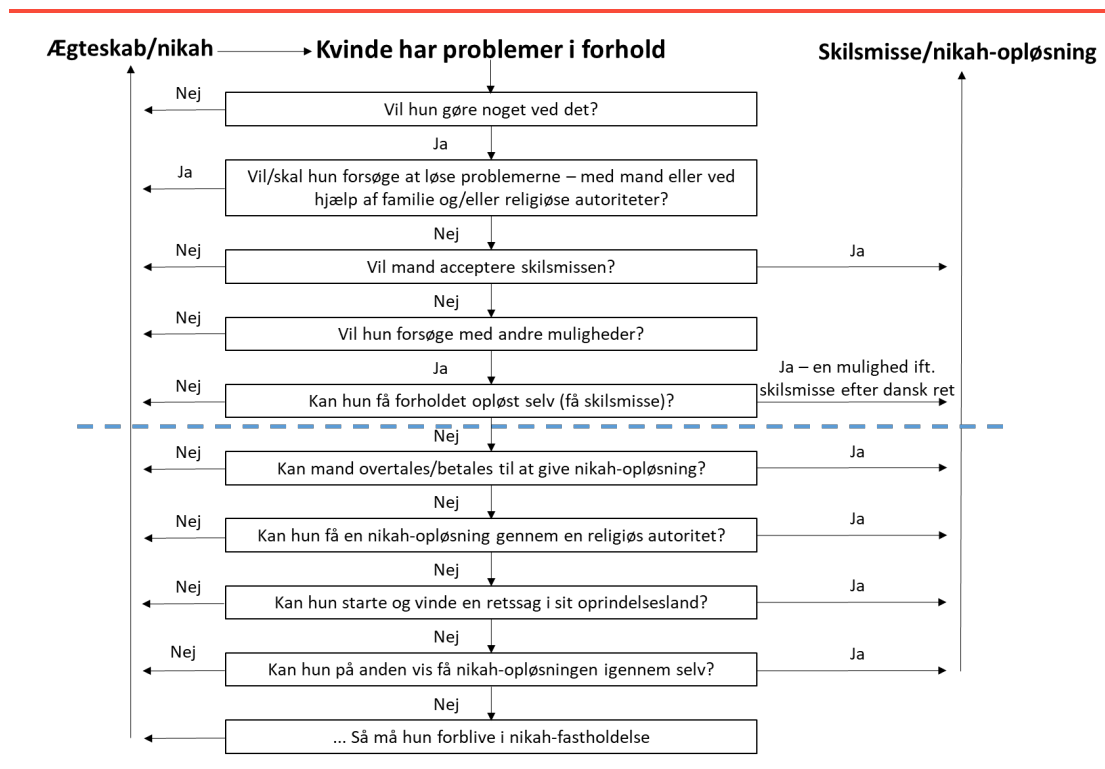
Ægteskab/nikah

Kvinde har problemer i forhold

Skilsmisse/nikah-opløsning

Nej

Vil hun gøre noget ved det?

Ja

Ja

Vil/skal hun forsøge at løse problemerne – med mand eller ved hjælp af familie og/eller religiøse autoriteter?

Nej

Nej

Vil mand acceptere skilsmissen?

Ja

Nej

Nej

Vil hun forsøge med andre muligheder?

Ja

Nej

Kan hun få forholdet opløst selv (få skilsmisse)?

Ja – en mulighed ift. skilsmisse efter dansk ret

Nej

Nej

Kan mand overtales/betales til at give nikah-opløsning?

Ja

Nej

Nej

Kan hun få en nikah-opløsning gennem en religiøs autoritet?

Ja

Nej

Nej

Kan hun starte og vinde en retssag i sit oprindelsesland?

Ja

Nej

Nej

Kan hun på anden vis få nikah-opløsningen igennem selv?

Ja

Nej

... Så må hun forblive i nikah-fastholdelse